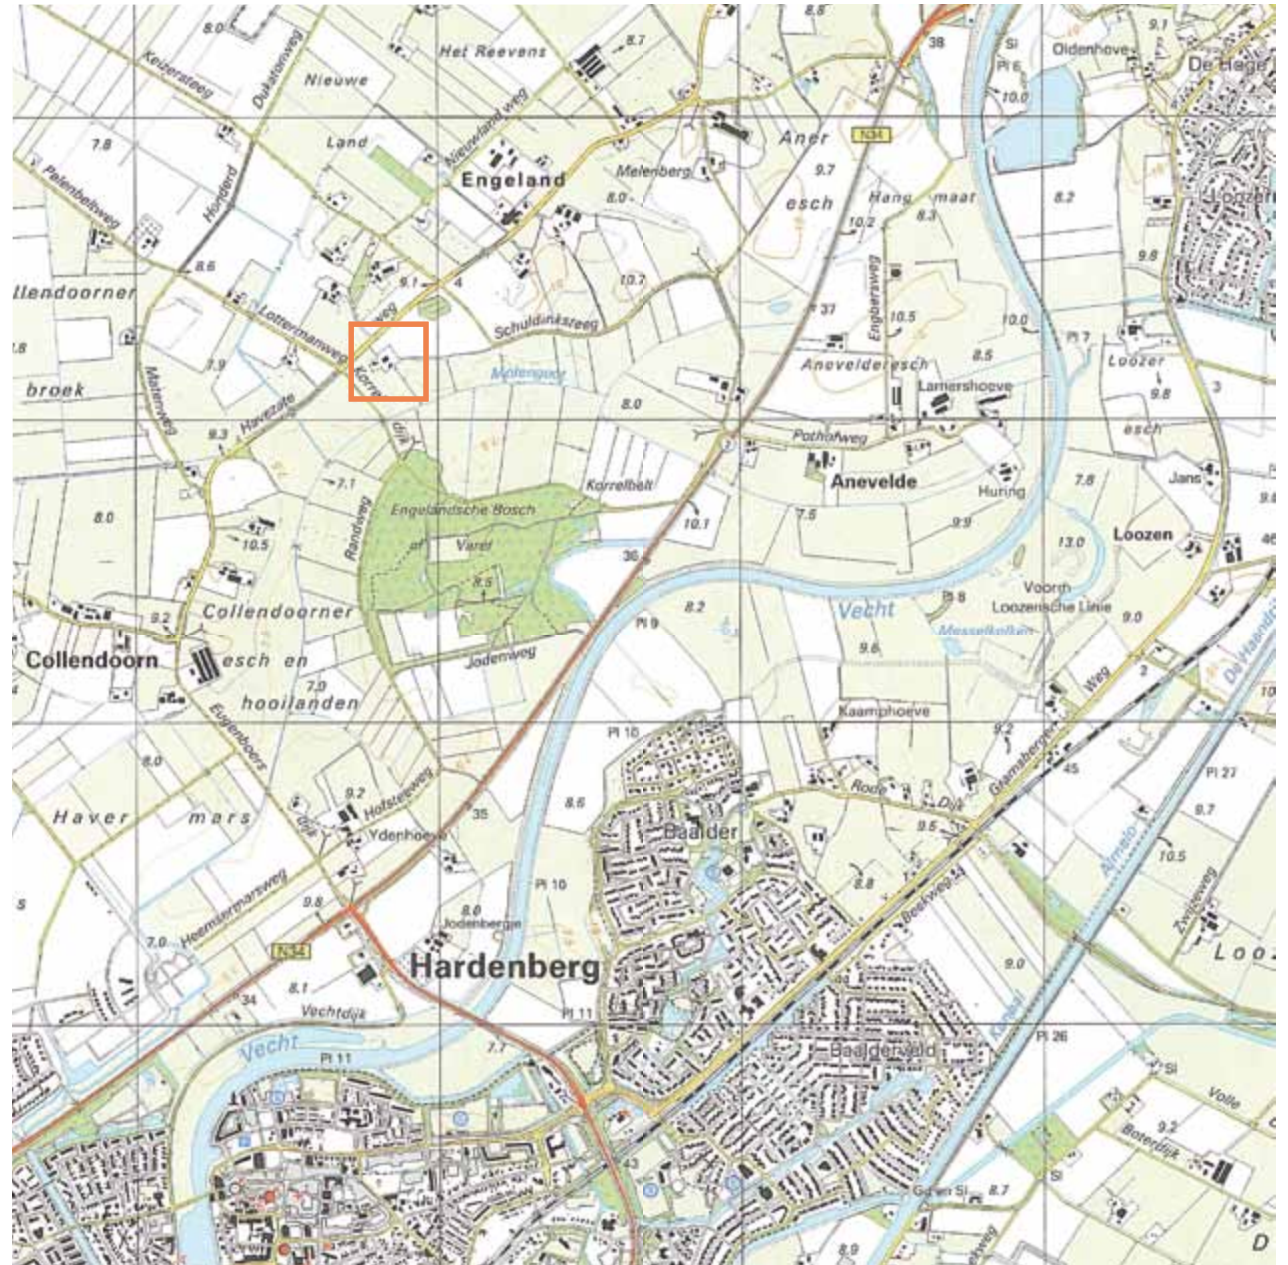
8.0
Dukatonweg
Keizersteeg
Het Reevens
8.7
8.8
38
Sl
Pl 6
10.0
9.1
Oldenhove
De Hege
Nieuwe
Land
Nieuwe Landweg
7.8
Engeland
Melenberg
Aner
N34
9.7
esch
Hang maat
8.3
10.2
8.0
8.2
Loozen
Palenbelweg
Hondweg
8.6
9.1
4
10.7
9.8
llendoorner
Lottermanweg
Schuldinksteeg
37
Engberweg
10.5
10.0
Pl 7
Loozen
.8
7.9
Kerkweg
Molengoot
Aneveldeesch
8.5
Lamershoeve
9.8
broek
Maatweg
8.0
3
9.3
Havezate
Kerkdijk
Pothofweg
esch
Anevelde
Huring
7.8
Jans
7.1
Korrelbelt
9.6
8.0
Engelandsche Bosch
10.1
7.5
9.9
10.5
Veree
Randweg
36
13.0
Loozen
46
8.5
Voorm
Loozensche Linie
9.2
Collendoorner
Pl 9
8.2
Vecht
Pl 8
9.0
Messelkolken
Collendoorn
esch en
Jodenweg
9.6
Weg
2
De Haandrik
7.0
hooilanden
10
Eugenboersweg
Kaamphoeve
4
Pl 10
Gramsbergerweg
9.2
8.0
Rode Dijk
45
Pl 27
9.2
Hofstedeweg
Baalder
Haver mars
Dijk
Ydenhoeve
35
8.6
9.5
9.7
10.5
Almelo
Zwijsweg
Pl 10
8.8
Beekweg
s
9.8
Heemsermarsweg
8.0
Jodenbergje
7.0
N34
Hardenberg
9.0
Looz
34
8.1
Vechtdijk
Pl 11
Kanaal
Vecht
Pl 11
7.7
Baalderveld
Pl 26
Sl
Volle
9.2
Boterdijk
43
Sl
Gr. en Sl
8.7
8.9
D